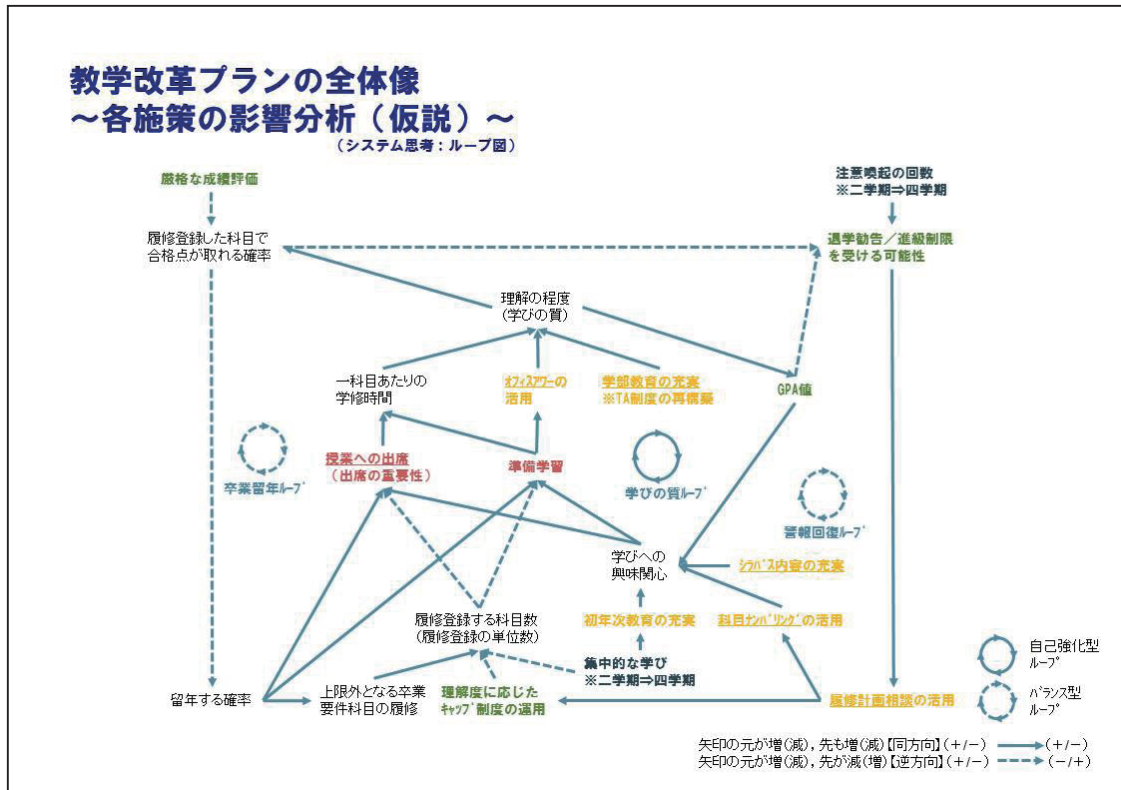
教学改革プランの全体像
～各施策の影響分析（仮説）～
（システム思考：ループ図）

厳格な成績評価

履修登録した科目で
合格点が取れる確率

注意喚起の回数
※二学期⇒四学期

退学勧告／進級制限
を受ける可能性

理解の程度
（学びの質）

一科目あたりの
学修時間

オフィスアワーの
活用

学部教育の充実
※TA制度の再構築

GPA値

卒業留年ループ

授業への出席
（出席の重要性）

準備学習

学びの質ループ

警報回復ループ

学びへの
興味関心

シラバス内容の充実

履修登録する科目数
（履修登録の単位数）

初年次教育の充実

科目ナンバリングの活用

集中的な学び
※二学期⇒四学期

留年する確率

上限外となる卒業
要件科目の履修

理解度に応じた
キャップ制度の運用

履修計画相談の活用

自己強化型
ループ

バランス型
ループ

矢印の元が増(減)，先も増(減)【同方向】（＋/－）（＋/－）
矢印の元が増(減)，先が減(増)【逆方向】（＋/－）（－/＋）